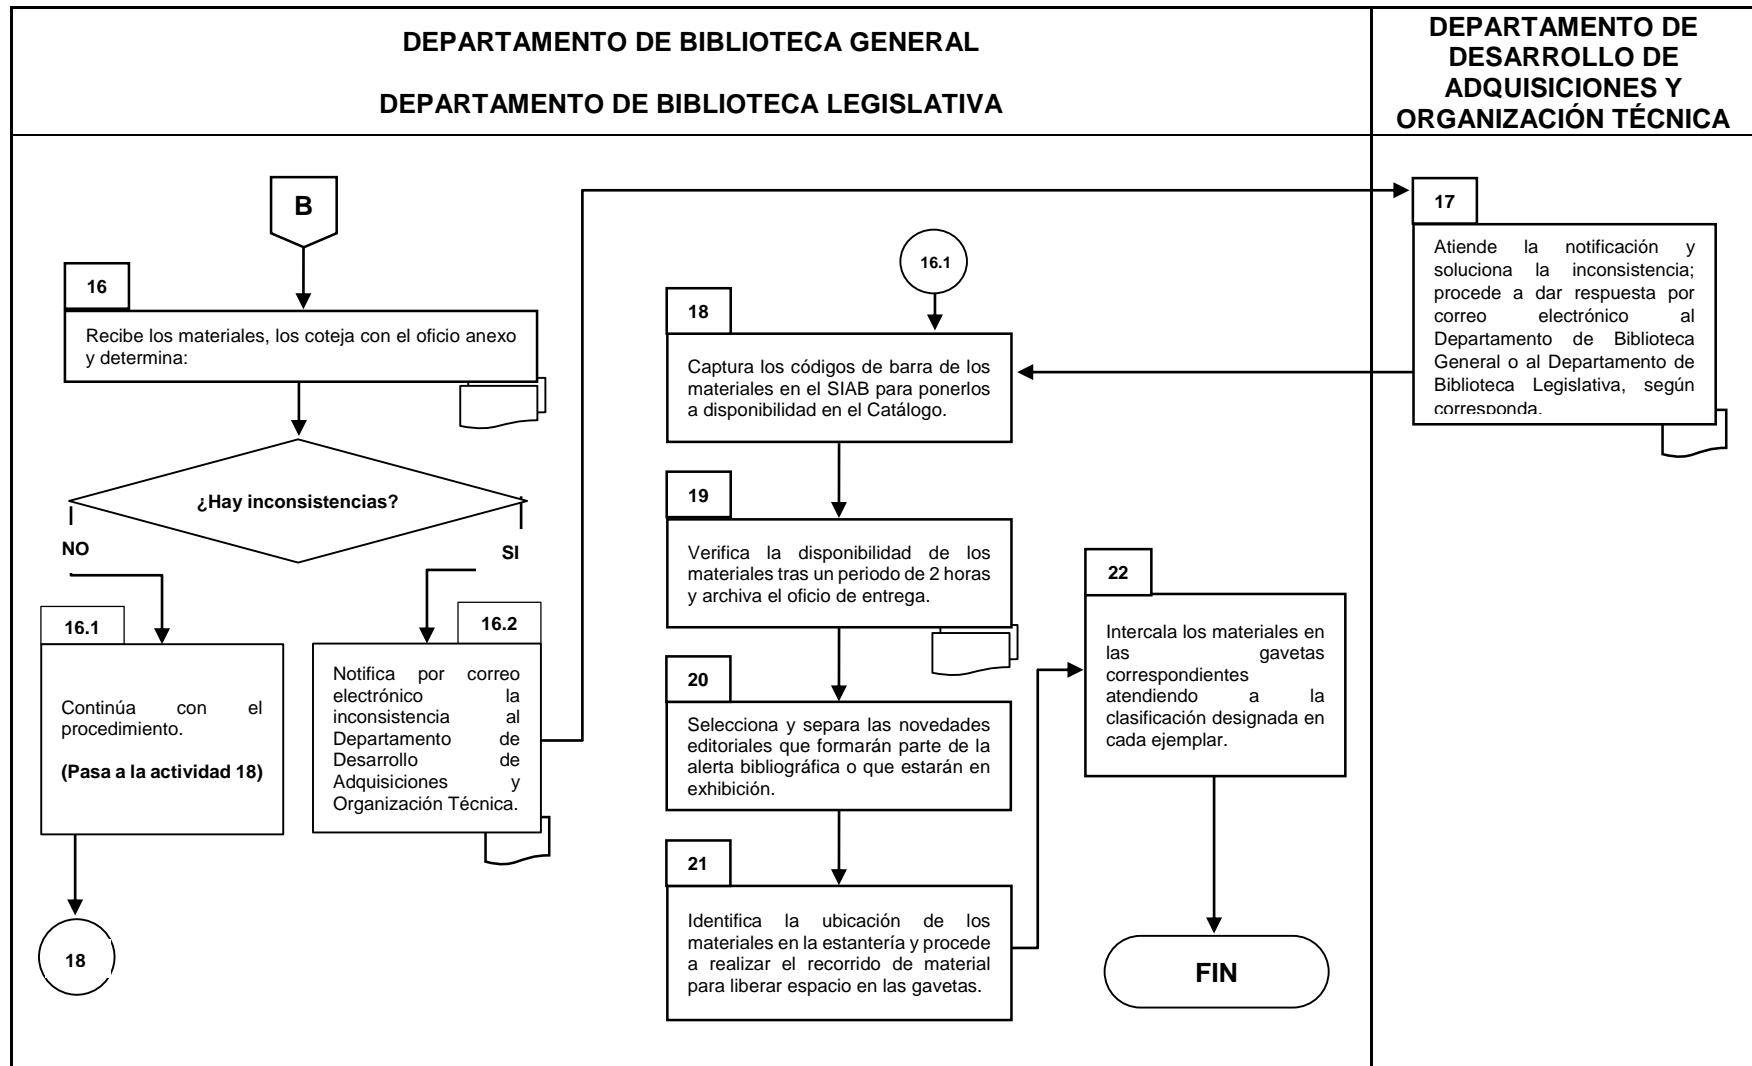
DEPARTAMENTO DE BIBLIOTECA GENERAL

DEPARTAMENTO DE BIBLIOTECA LEGISLATIVA

DEPARTAMENTO DE DESARROLLO DE ADQUISICIONES Y ORGANIZACIÓN TÉCNICA

B

16

Recibe los materiales, los coteja con el oficio anexo y determina:

¿Hay inconsistencias?

NO

SI

16.1

Continúa con el procedimiento.

(Pasa a la actividad 18)

18

16.2

Notifica por correo electrónico la inconsistencia al Departamento de Desarrollo de Adquisiciones y Organización Técnica.

17

Atiende la notificación y soluciona la inconsistencia; procede a dar respuesta por correo electrónico al Departamento de Biblioteca General o al Departamento de Biblioteca Legislativa, según corresponda.

16.1

18

Captura los códigos de barra de los materiales en el SIAB para ponerlos a disponibilidad en el Catálogo.

19

Verifica la disponibilidad de los materiales tras un periodo de 2 horas y archiva el oficio de entrega.

20

Selecciona y separa las novedades editoriales que formarán parte de la alerta bibliográfica o que estarán en exhibición.

21

Identifica la ubicación de los materiales en la estantería y procede a realizar el recorrido de material para liberar espacio en las gavetas.

22

Intercala los materiales en las gavetas correspondientes atendiendo a la clasificación designada en cada ejemplar.

FIN